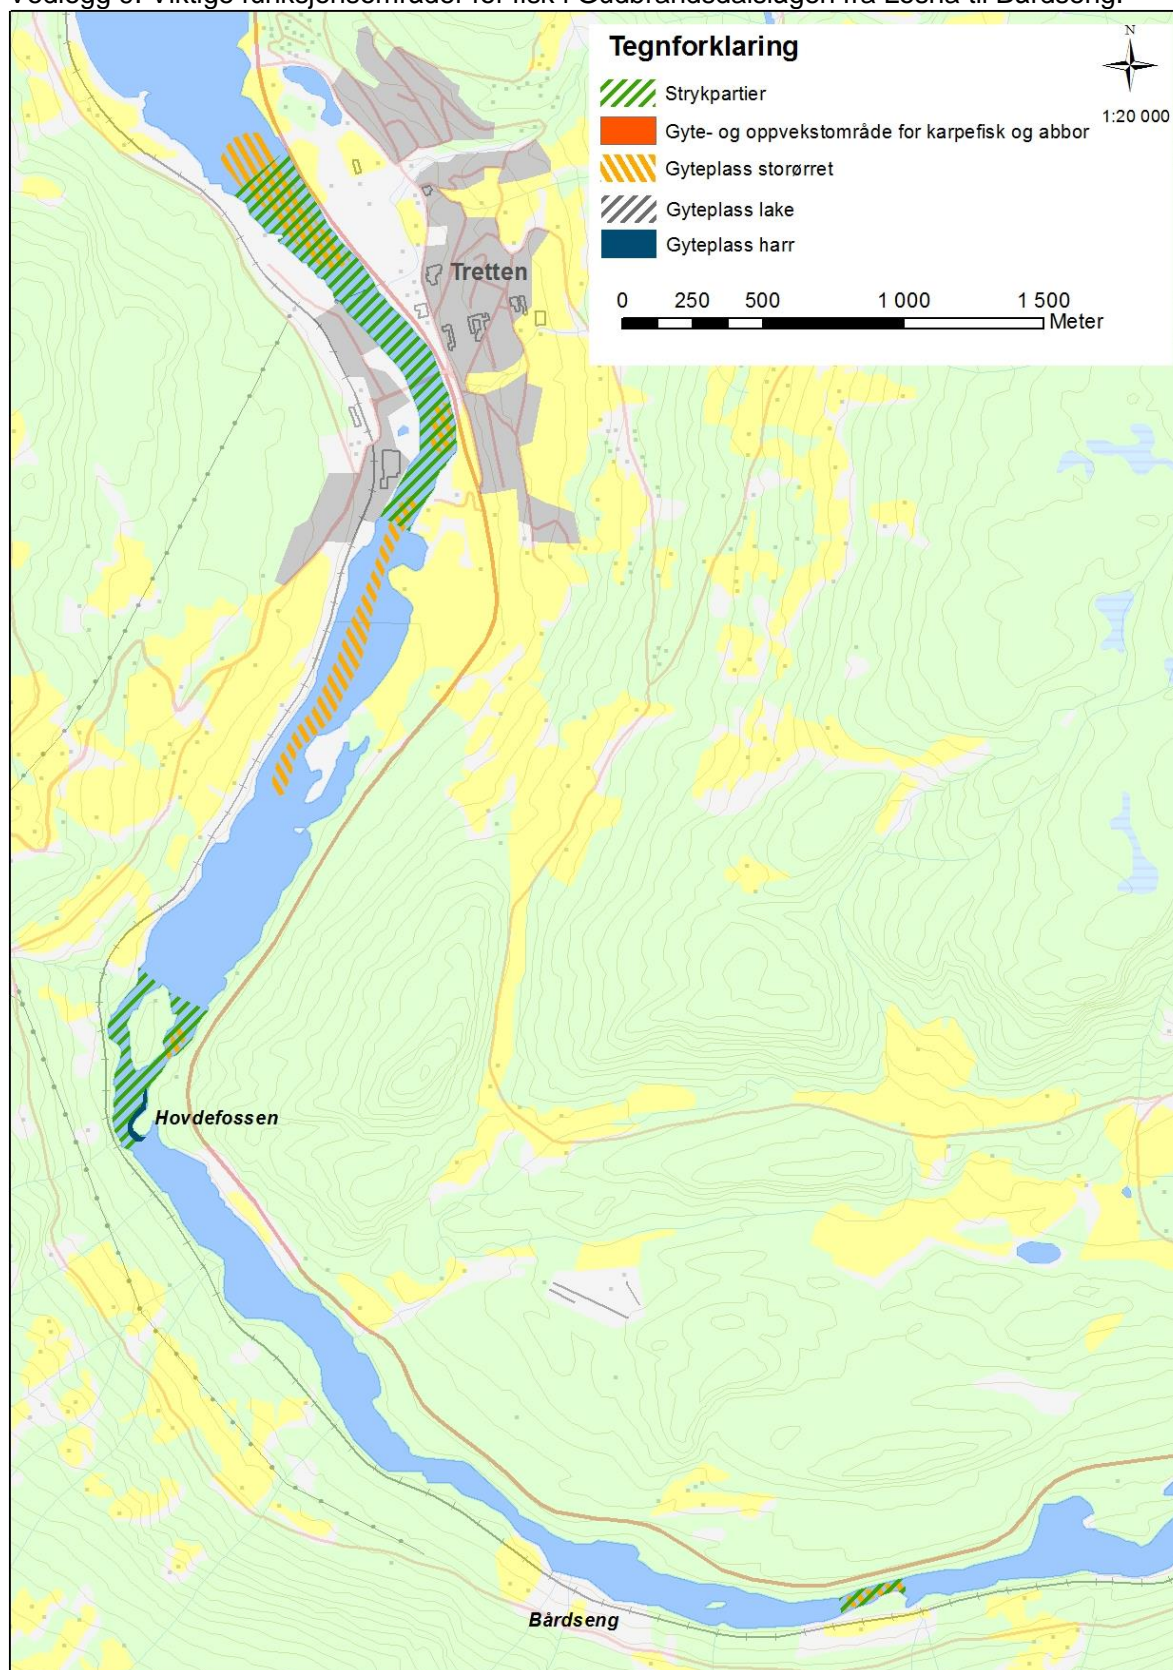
Vedlegg 3. Viktige funksjonsområder for fisk i Gudbrandsdalslågen fra Losna til Bårdseng.

Tegnforklaring
Strykpartier
Gyte- og oppvekstområde for karpefisk og abbor
Gyteplass storørret
Gyteplass lake
Gyteplass harr

N
1:20 000

0 250 500 1 000 1 500
Meter

Tretten
Hovdefossen
Bårdseng